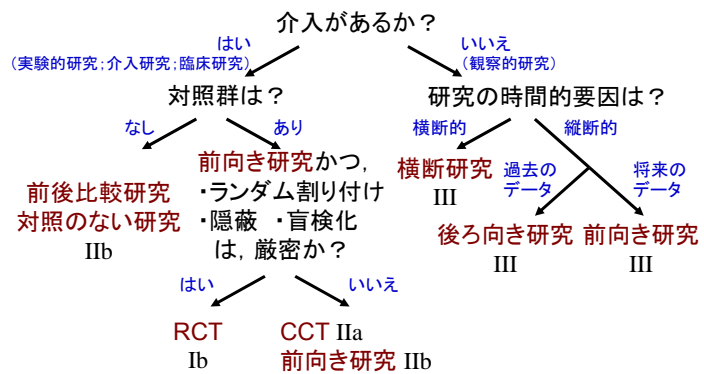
介入があるか？

はい
（実験的研究；介入研究；臨床研究）

いいえ
（観察的研究）

対照群は？

なし

あり

前後比較研究
対照のない研究
IIb

前向き研究かつ,
・ランダム割り付け
・隠蔽　・盲検化
は，厳密か？

はい

いいえ

RCT
Ib

CCT IIa
前向き研究 IIb

研究の時間的要因は？

横断的

縦断的

横断研究
III

過去の
データ

将来の
データ

後ろ向き研究
III

前向き研究
III